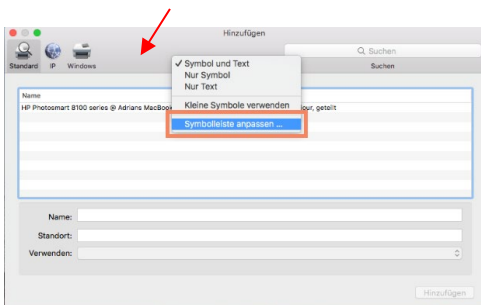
Hinzufügen

Standard IP Windows

Q Suchen

Suchen

✓ Symbol und Text
Nur Symbol
Nur Text
Kleine Symbole verwenden
Symbolleiste anpassen ...

Name

HP Photosmart 8100 series @ Adrians MacBoo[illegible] lour, geteilt

Name:

Standort:

Verwenden:

Hinzufügen